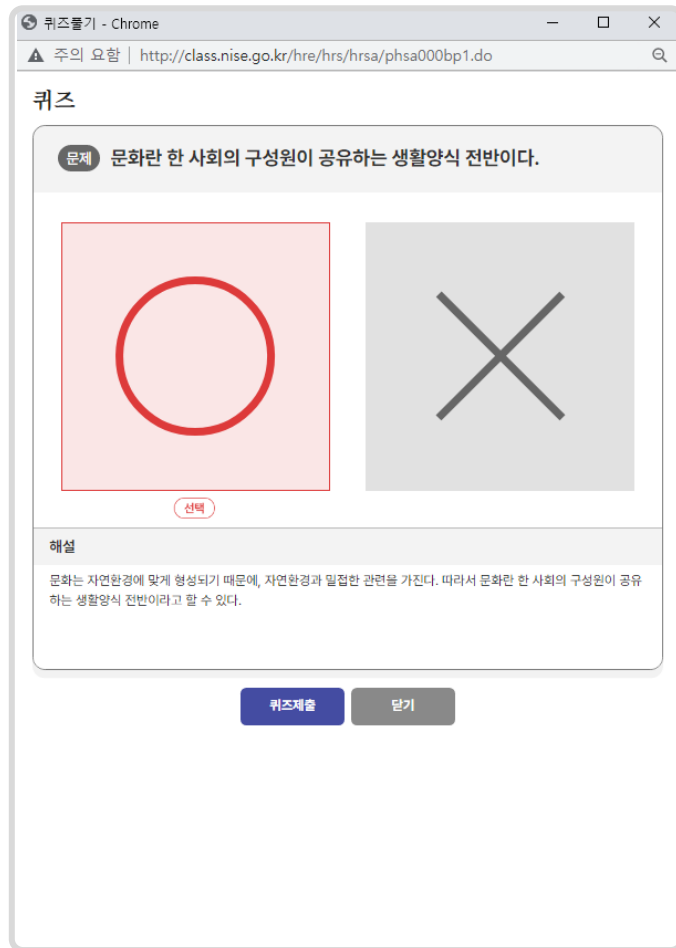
퀴즈풀기 - Chrome

주의 요함 | http://class.nise.go.kr/hre/hrs/hrsa/phsa000bp1.do

퀴즈

문제 문화란 한 사회의 구성원이 공유하는 생활양식 전반이다.

선택

해설

문화는 자연환경에 맞게 형성되기 때문에, 자연환경과 밀접한 관련을 가진다. 따라서 문화란 한 사회의 구성원이 공유하는 생활양식 전반이라고 할 수 있다.

퀴즈제출

닫기